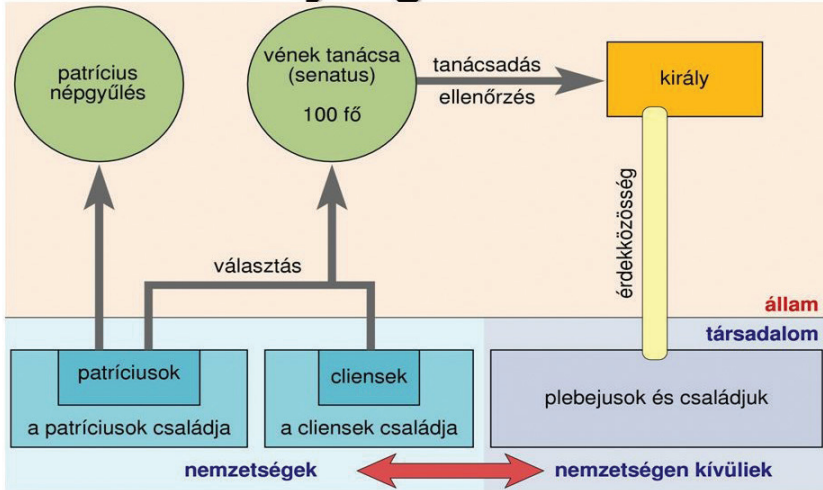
patrícius népgyűlés

vének tanácsa (senatus)

100 fő

tanácsadás

ellenőrzés

király

érdekközösség

választás

állam

társadalom

patríciusok

a patríciusok családja

cliensek

a cliensek családja

plebejusok és családjuk

nemzetségek

nemzetségen kívüliek